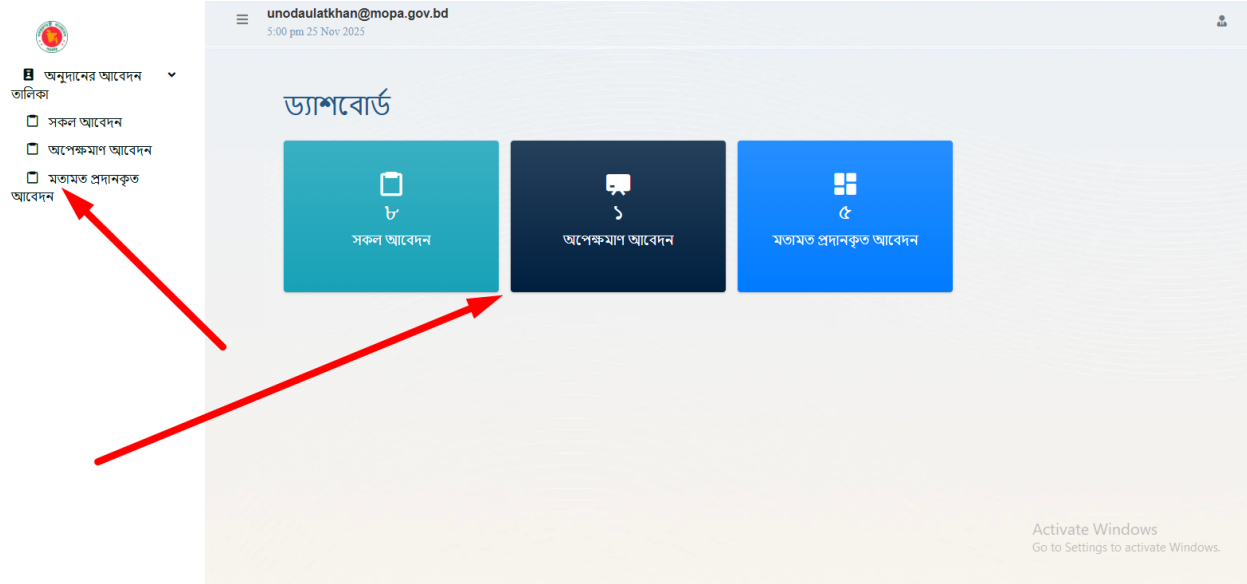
অনুদানের আবেদন তালিকা
সকল আবেদন
অপেক্ষমাণ আবেদন
মতামত প্রদানকৃত আবেদন

unodaulatkhan@mopa.gov.bd
5:00 pm 25 Nov 2025

ড্যাশবোর্ড

৮
সকল আবেদন

১
অপেক্ষমাণ আবেদন

৫
মতামত প্রদানকৃত আবেদন

Activate Windows
Go to Settings to activate Windows.